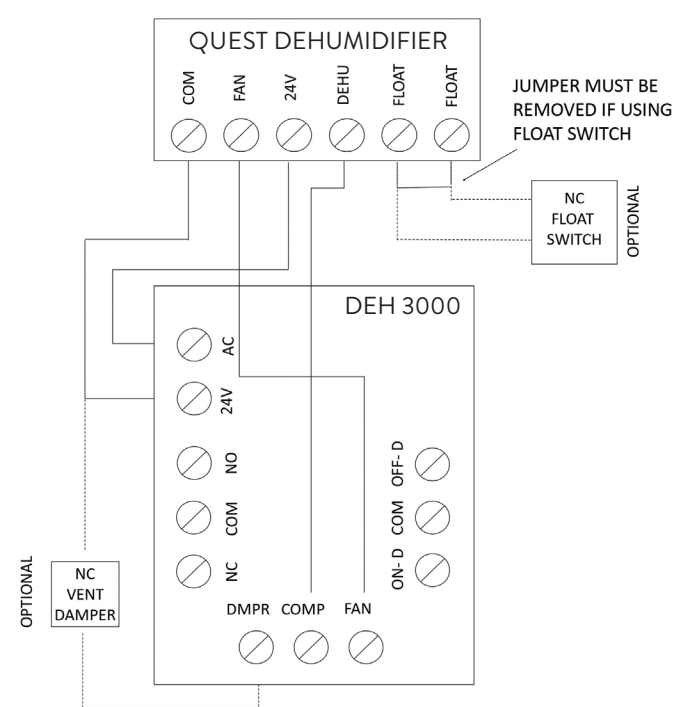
QUEST DEHUMIDIFIER

COM FAN 24V DEHU FLOAT FLOAT

JUMPER MUST BE REMOVED IF USING FLOAT SWITCH

NC FLOAT SWITCH

OPTIONAL

DEH 3000

AC

24V

NO

COM

NC

OFF- D

COM

ON- D

DMPR COMP FAN

OPTIONAL

NC VENT DAMPER